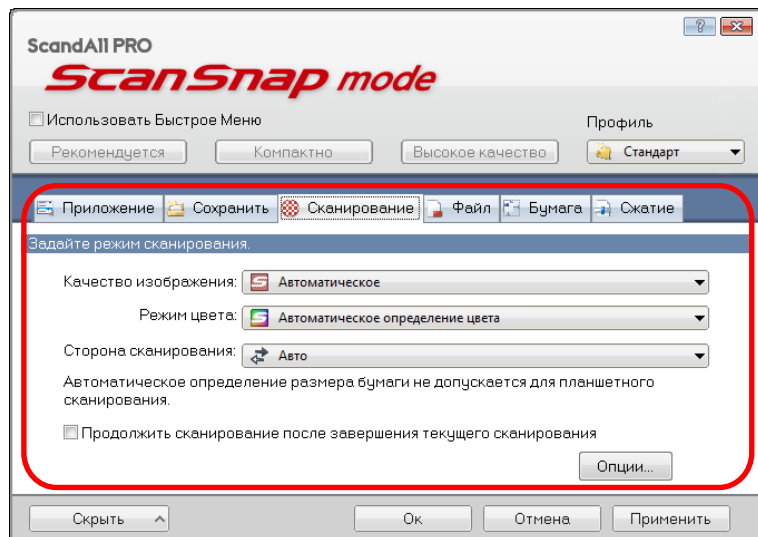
ScandAll PRO
ScanSnap mode

Использовать Быстрое Меню

Профиль

Рекомендуется

Компактно

Высокое качество

Стандарт

Приложение

Сохранить

Сканирование

Файл

Бумага

Сжатие

Задайте режим сканирования.

Качество изображения: Автоматическое

Режим цвета: Автоматическое определение цвета

Сторона сканирования: Авто

Автоматическое определение размера бумаги не допускается для планшетного сканирования.

Продолжить сканирование после завершения текущего сканирования

Опции...

Скрыть

Ок

Отмена

Применить